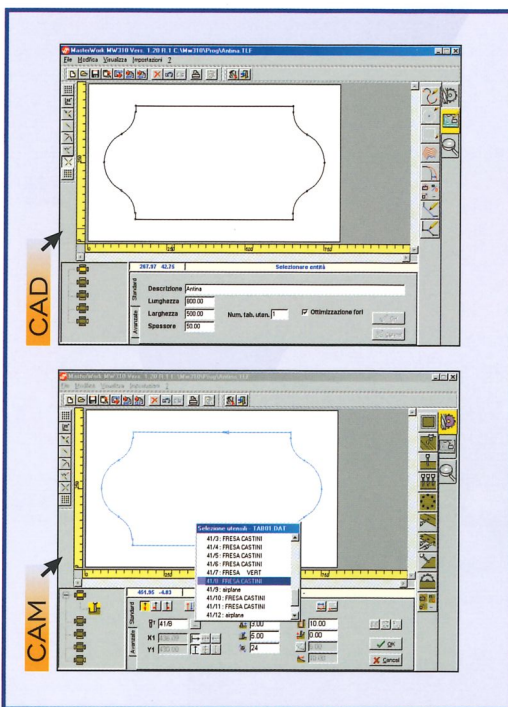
MasterWork MW310 Vers. 1.20 R.T.C.\Mw310\Prog\Antina.TLF
File Modifica Visualizza Impostazioni ?

267.97 42.25
Selezionare entità
Standard
Avanzate
Descrizione Antina
Lunghezza 800.00
Larghezza 500.00
Spessore 50.00
Num. tab. utan. 1
Ottimizzazione fori

CAD

MasterWork MW310 Vers. 1.20 R.T.C.\Mw310\Prog\Antina.TLF
File Modifica Visualizza Impostazioni ?

Selezione utensili - TAB01.DAT
41/3 : FRESA CASTINI
41/4 : FRESA CASTINI
41/5 : FRESA CASTINI
41/6 : FRESA CASTINI
41/7 : FRESA VERT
41/8 : FRESA CASTINI
41/9 : airplane
41/10 : FRESA CASTINI
41/11 : FRESA CASTINI
41/12 : airplane

451.95 -4.83
Standard
Avanzate
41/8
X1
Y1
2.00
5.00
24
10.00
0.00
OK
Cancel

CAM